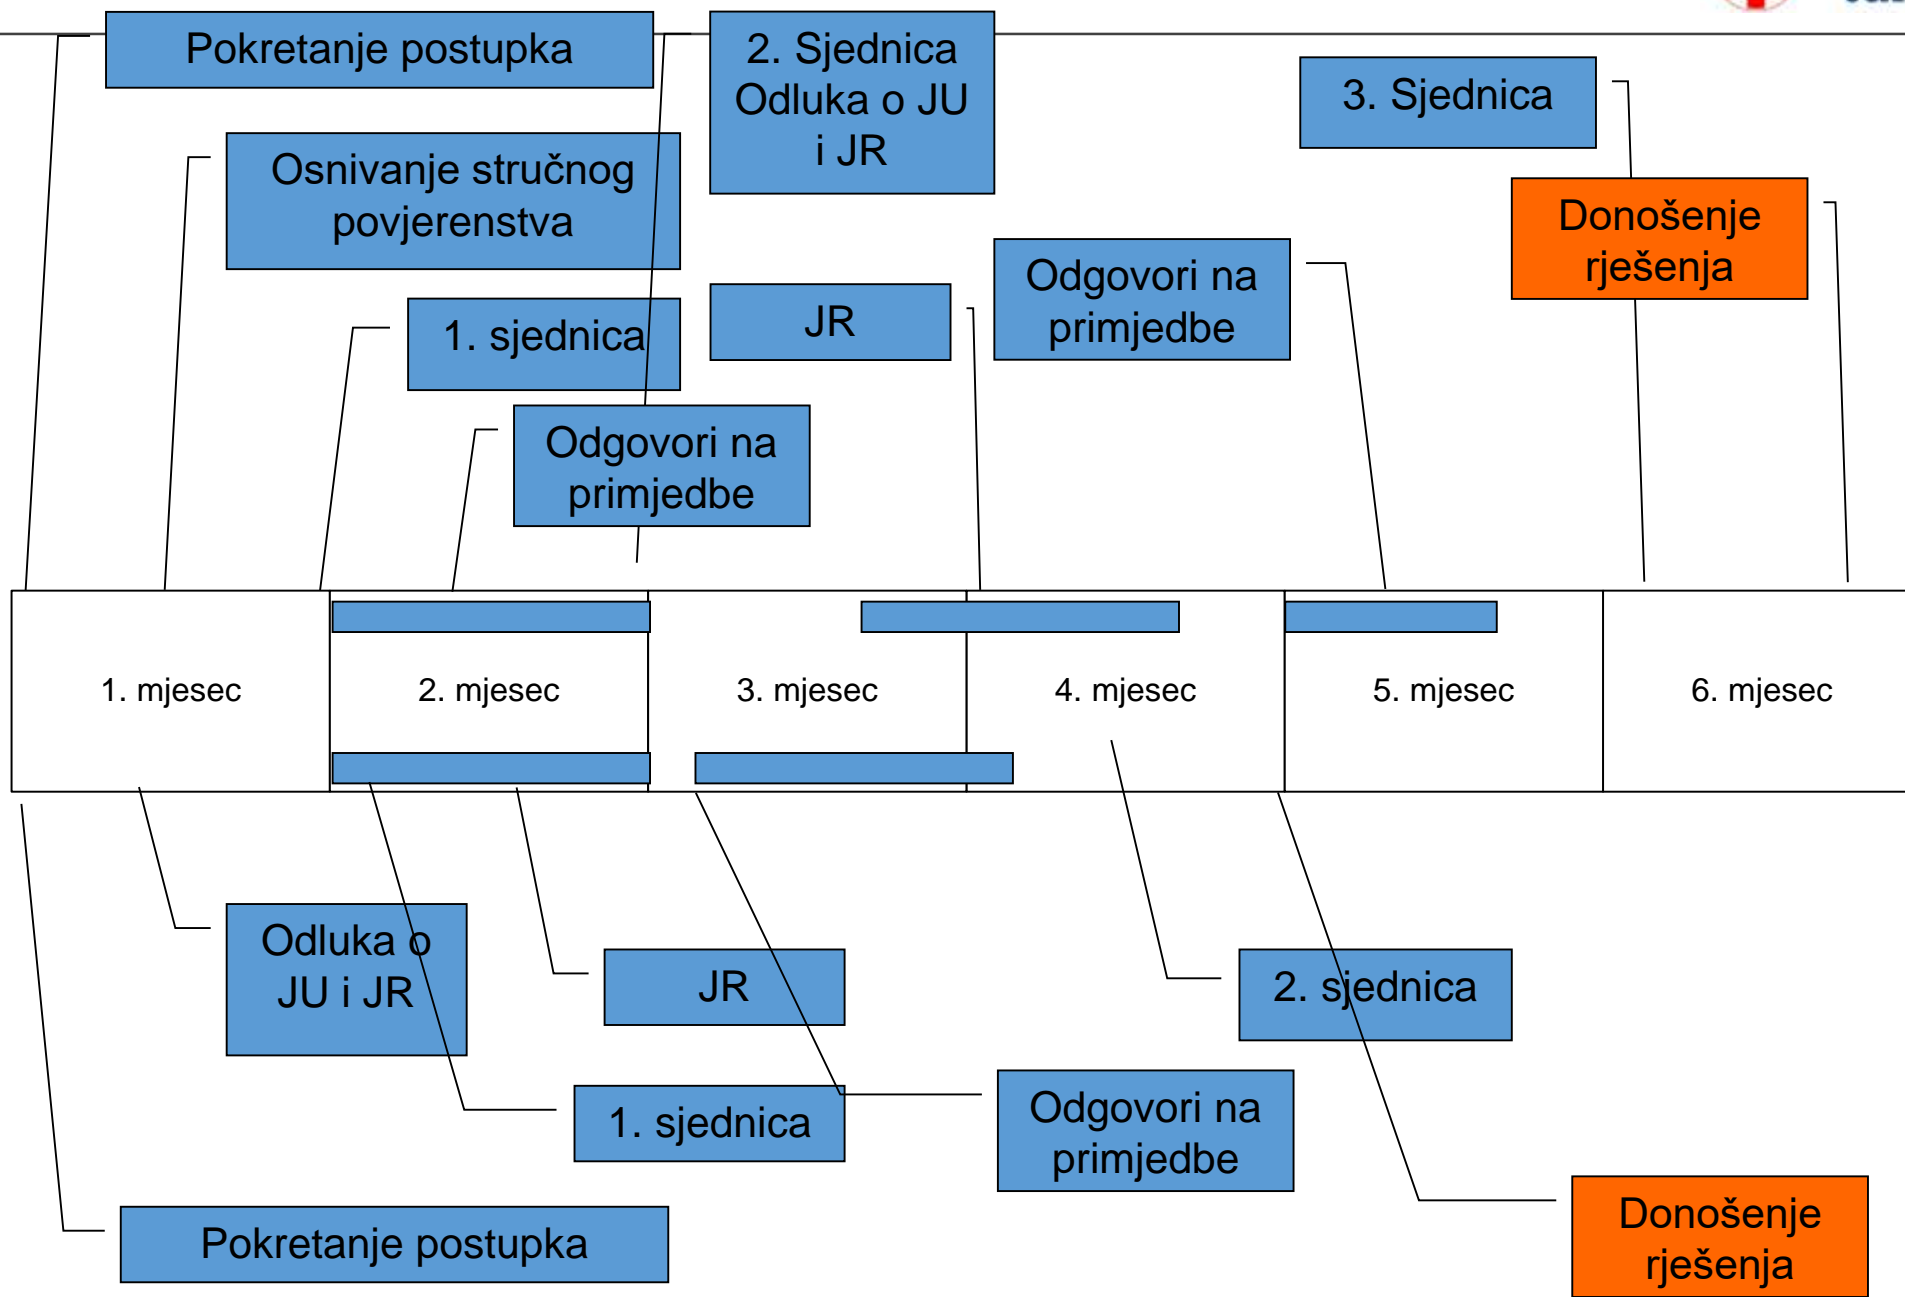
Pokretanje postupka

2. Sjednica Odluka o JU i JR

3. Sjednica

Osnivanje stručnog povjerenstva

Donošenje rješenja

1. sjednica

JR

Odgovori na primjedbe

Odgovori na primjedbe

| 1. mjesec | 2. mjesec | 3. mjesec | 4. mjesec | 5. mjesec | 6. mjesec |
|---|---|---|---|---|---|

Odluka o JU i JR

JR

2. sjednica

1. sjednica

Odgovori na primjedbe

Pokretanje postupka

Donošenje rješenja